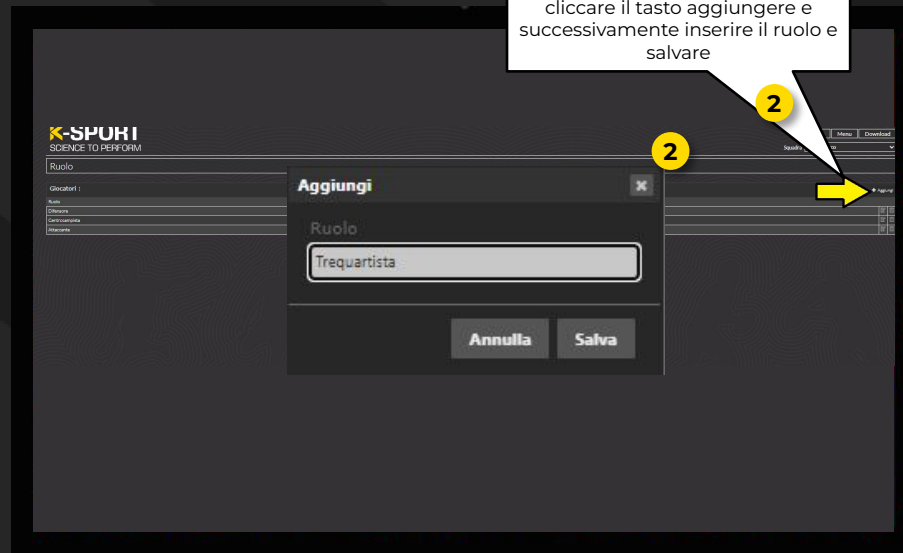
cliccare il tasto aggiungere e successivamente inserire il ruolo e salvare

2

K-SPORT
SCIENCE TO PERFORM

Menu Download

Squadra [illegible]

Ruolo

Giocatori :

Ruolo
Difensore
Centrocampista
Attaccante

+ Aggiungi

2

Aggiungi

Ruolo

Trequartista

Annulla Salva